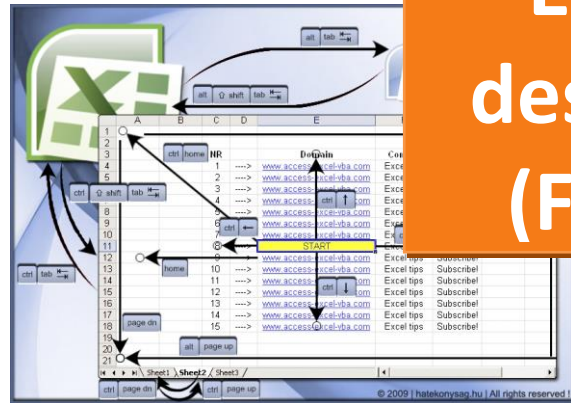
E
des
(F

alt tab
alt ⇧ shift tab

A B C D E
1
2
3 NR Domain Con
4 1 ---> www.access-excel-vba.com Exce
5 2 ---> www.access-excel-vba.com Exce
6 3 ---> www.access-excel-vba.com Exce
7 4 ---> www.access-excel-vba.com Exce
8 5 ---> www.access-excel-vba.com Exce
9 6 ---> www.access-excel-vba.com Exce
10 7 ---> www.access-excel-vba.com Exce
11 8 START
12 9 ---> www.access-excel-vba.com Excel tips Subscribe!
13 10 ---> www.access-excel-vba.com Excel tips Subscribe!
14 11 ---> www.access-excel-vba.com Excel tips Subscribe!
15 12 ---> www.access-excel-vba.com Excel tips Subscribe!
16 13 ---> www.access-excel-vba.com Excel tips Subscribe!
17 14 ---> www.access-excel-vba.com Excel tips Subscribe!
18 15 ---> www.access-excel-vba.com Excel tips Subscribe!
19
20
21

ctrl home
ctrl ⇧ shift tab
ctrl ←
ctrl ↑
ctrl ↓
home
ctrl tab
page dn
alt page up
Sheet1 Sheet2 Sheet3
ctrl page dn
ctrl page up

© 2009 | hatekonysag.hu | All rights reserved !